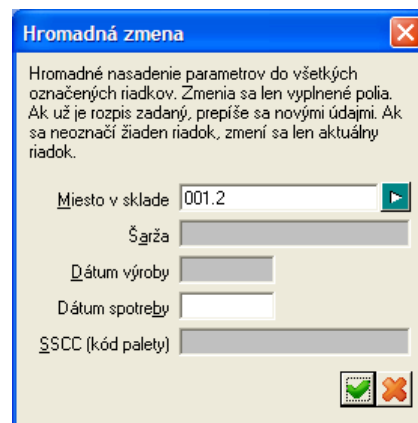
Hromadná zmena

Hromadné nasadenie parametrov do všetkých označených riadkov. Zmenia sa len vyplnené polia. Ak už je rozpis zadaný, prepíše sa novými údajmi. Ak sa neoznačí žiaden riadok, zmení sa len aktuálny riadok.

Miesto v sklade 001.2

Šarža

Dátum výroby

Dátum spotreby

SSCC (kód palety)